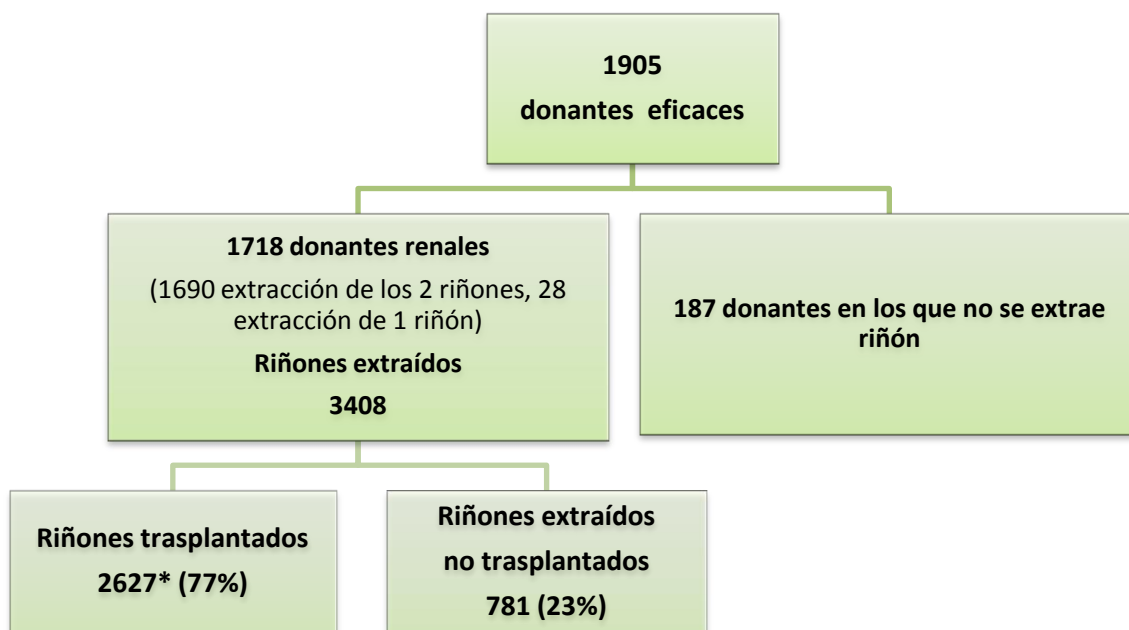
1905
donantes eficaces

1718 donantes renales
(1690 extracción de los 2 riñones, 28 extracción de 1 riñón)
Riñones extraídos
3408

187 donantes en los que no se extrae riñón

Riñones trasplantados
2627* (77%)

Riñones extraídos
no trasplantados
781 (23%)